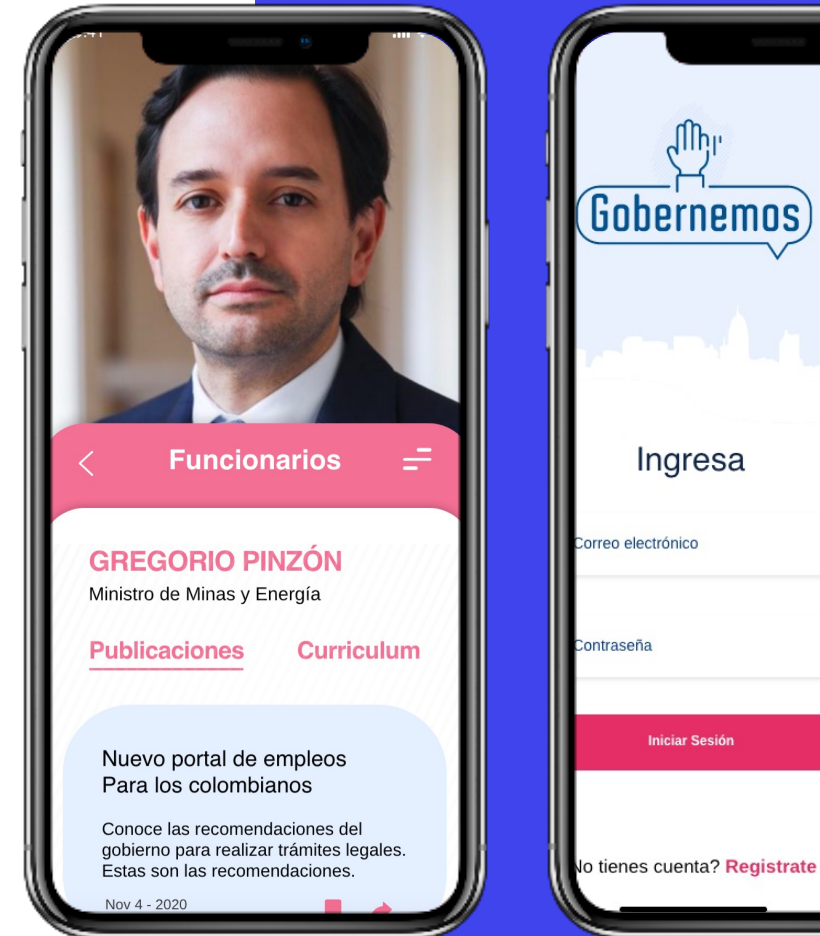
Funcionarios

GREGORIO PINZÓN
Ministro de Minas y Energía

Publicaciones Curriculum

Nuevo portal de empleos
Para los colombianos

Conoce las recomendaciones del gobierno para realizar trámites legales. Estas son las recomendaciones.

Nov 4 - 2020

Gobernemos

Ingresa

Correo electrónico

Contraseña

Iniciar Sesión

No tienes cuenta? Registrate